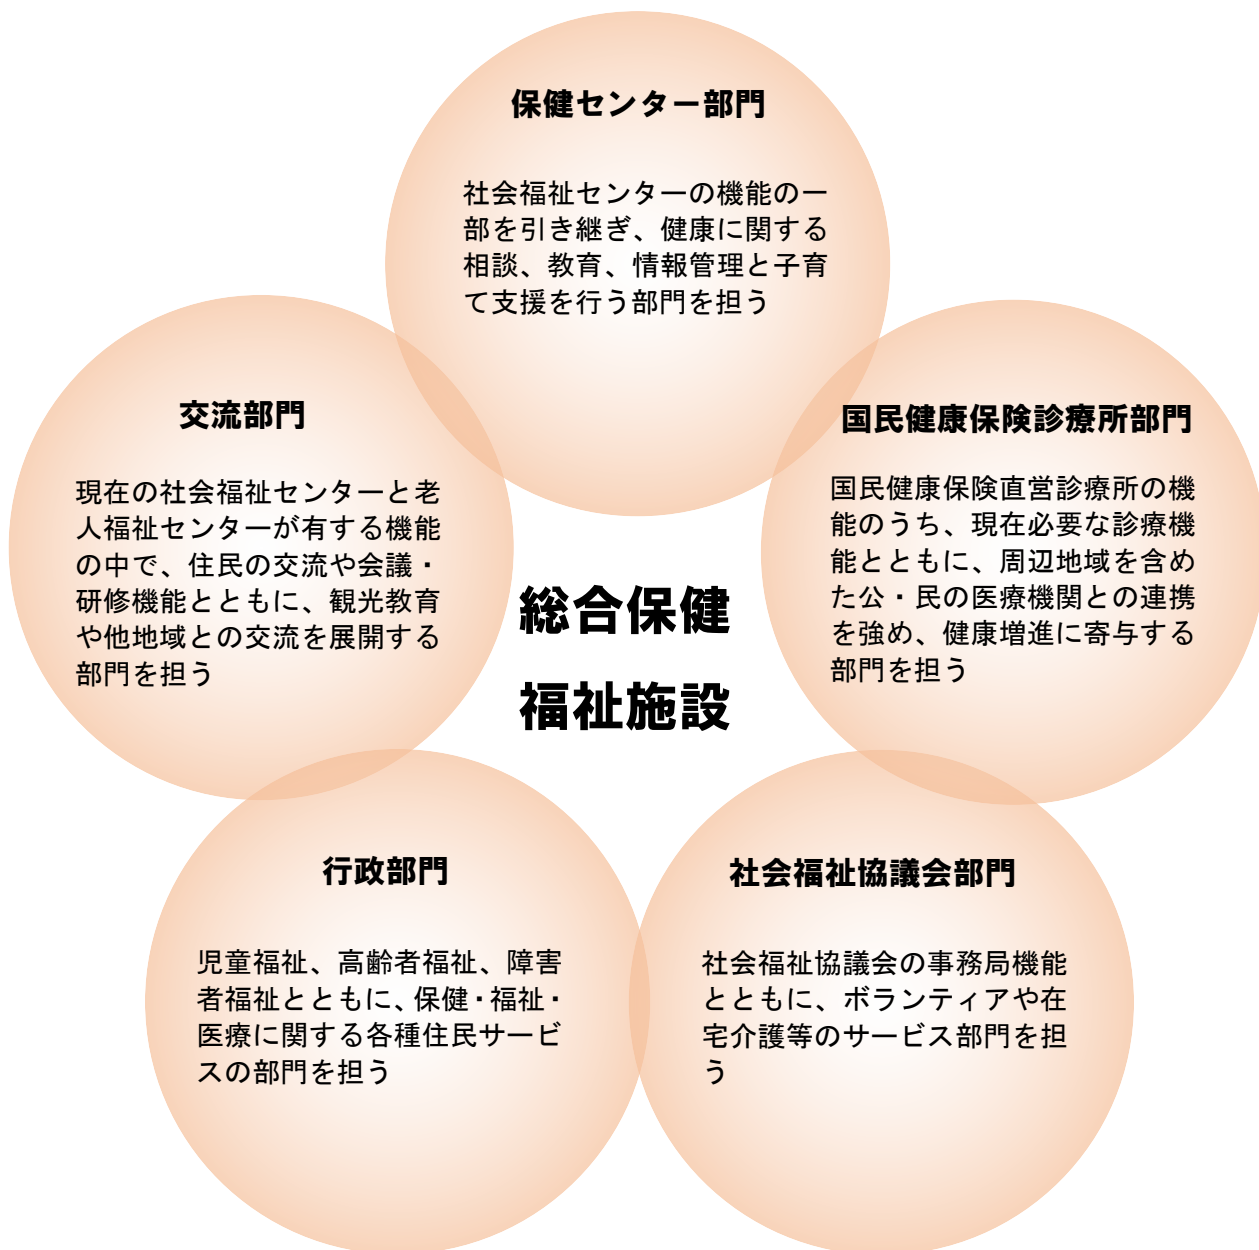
保健センター部門

社会福祉センターの機能の一部を引き継ぎ、健康に関する相談、教育、情報管理と子育て支援を行う部門を担う

交流部門

現在の社会福祉センターと老人福祉センターが有する機能の中で、住民の交流や会議・研修機能とともに、観光教育や他地域との交流を展開する部門を担う

国民健康保険診療所部門

国民健康保険直営診療所の機能のうち、現在必要な診療機能とともに、周辺地域を含めた公・民の医療機関との連携を強め、健康増進に寄与する部門を担う

総合保健福祉施設

行政部門

児童福祉、高齢者福祉、障害者福祉とともに、保健・福祉・医療に関する各種住民サービスの部門を担う

社会福祉協議会部門

社会福祉協議会の事務局機能とともに、ボランティアや在宅介護等のサービス部門を担う